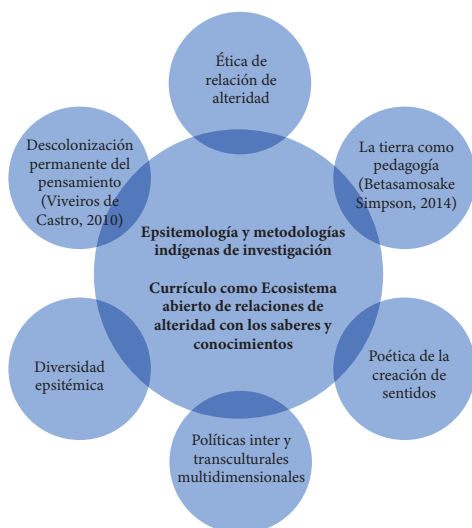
Ética de relación de alteridad

Descolonización permanente del pensamiento (Viveiros de Castro, 2010)

La tierra como pedagogía (Betasamosake Simpson, 2014)

Epistemología y metodologías indígenas de investigación

Currículo como Ecosistema abierto de relaciones de alteridad con los saberes y conocimientos

Diversidad epistémica

Poética de la creación de sentidos

Políticas inter y transculturales multidimensionales